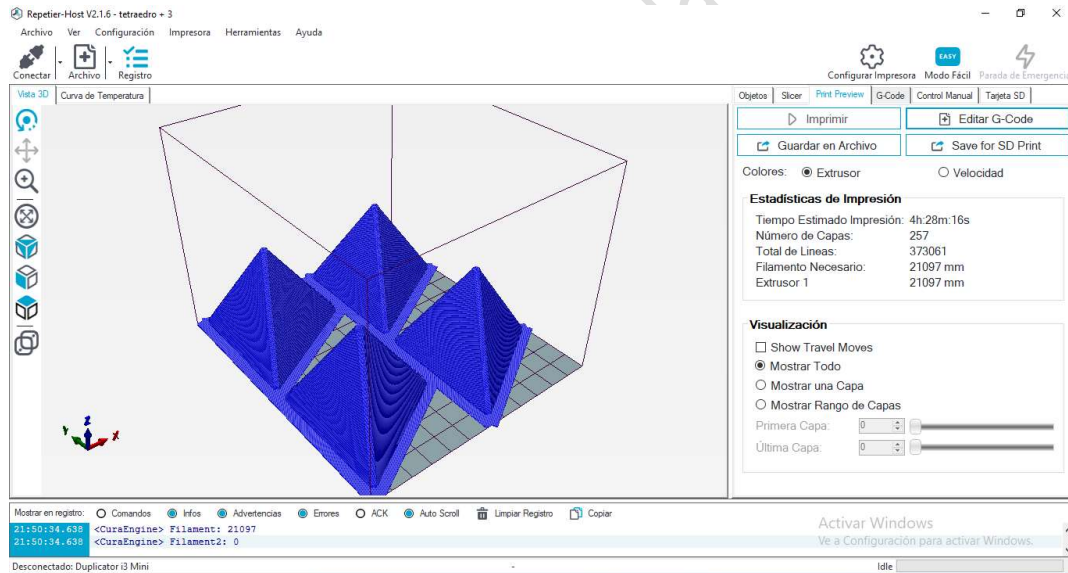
Repetier-Host V2.1.6 - tetraedro + 3

Archivo Ver Configuración Impresora Herramientas Ayuda

Conectar Archivo Registro

Configurar Impresora EASY Modo Fácil Parada de Emergencia

Vista 3D Curva de Temperatura

Objetos Slicer Print Preview G-Code Control Manual Tarjeta SD

Imprimir
Editar G-Code
Guardar en Archivo
Save for SD Print

Colores: Extrusor Velocidad

Estadísticas de Impresión

| | |
|---|---|
| Tiempo Estimado Impresión: | 4h:28m:16s |
| Número de Capas: | 257 |
| Total de Lineas: | 373061 |
| Filamento Necesario: | 21097 mm |
| Extrusor 1 | 21097 mm |

Visualización

Show Travel Moves
Mostrar Todo
Mostrar una Capa
Mostrar Rango de Capas
Primera Capa: 0
Última Capa: 0

Mostrar en registro: Comandos Infos Advertencias Errores ACK Auto Scroll Limpiar Registro Copiar

21:50:34.638 <CuraEngine> Filament: 21097
21:50:34.638 <CuraEngine> Filament2: 0

Activar Windows
Ve a Configuración para activar Windows.

Desconectado: Duplicator i3 Mini - Idle